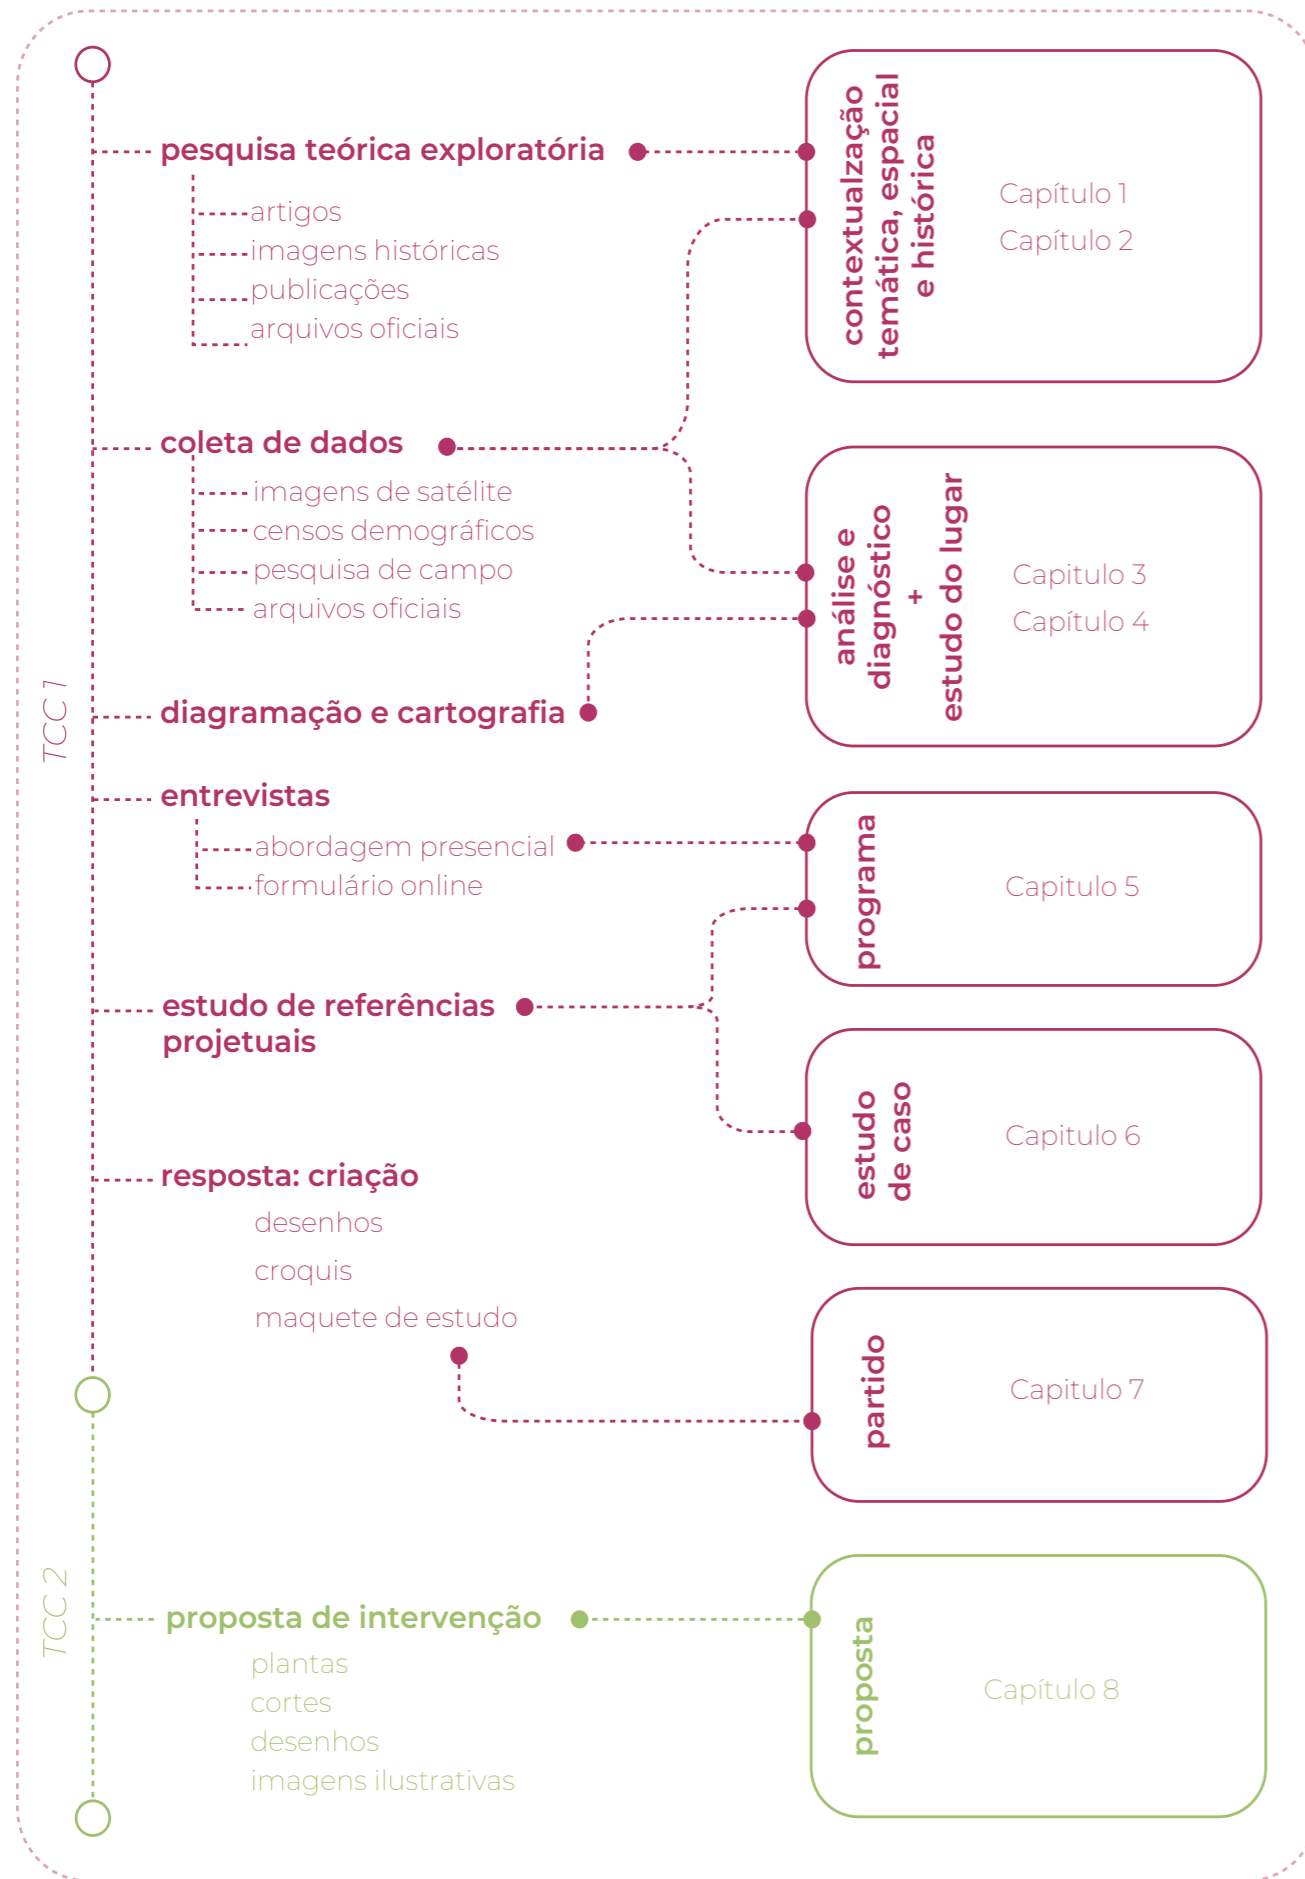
TCC 1

pesquisa teórica exploratória
artigos
imagens históricas
publicações
arquivos oficiais

contextualzação temática, espacial e histórica
Capítulo 1
Capítulo 2

coleta de dados
imagens de satélite
censos demográficos
pesquisa de campo
arquivos oficiais

análise e diagnóstico + estudo do lugar
Capitulo 3
Capítulo 4

diagramação e cartografia

entrevistas
abordagem presencial
formulário online

programa
Capitulo 5

estudo de referências projetuais

estudo de caso
Capitulo 6

resposta: criação
desenhos
croquis
maquete de estudo

partido
Capitulo 7

TCC 2

proposta de intervenção
plantas
cortes
desenhos
imagens ilustrativas

proposta
Capítulo 8